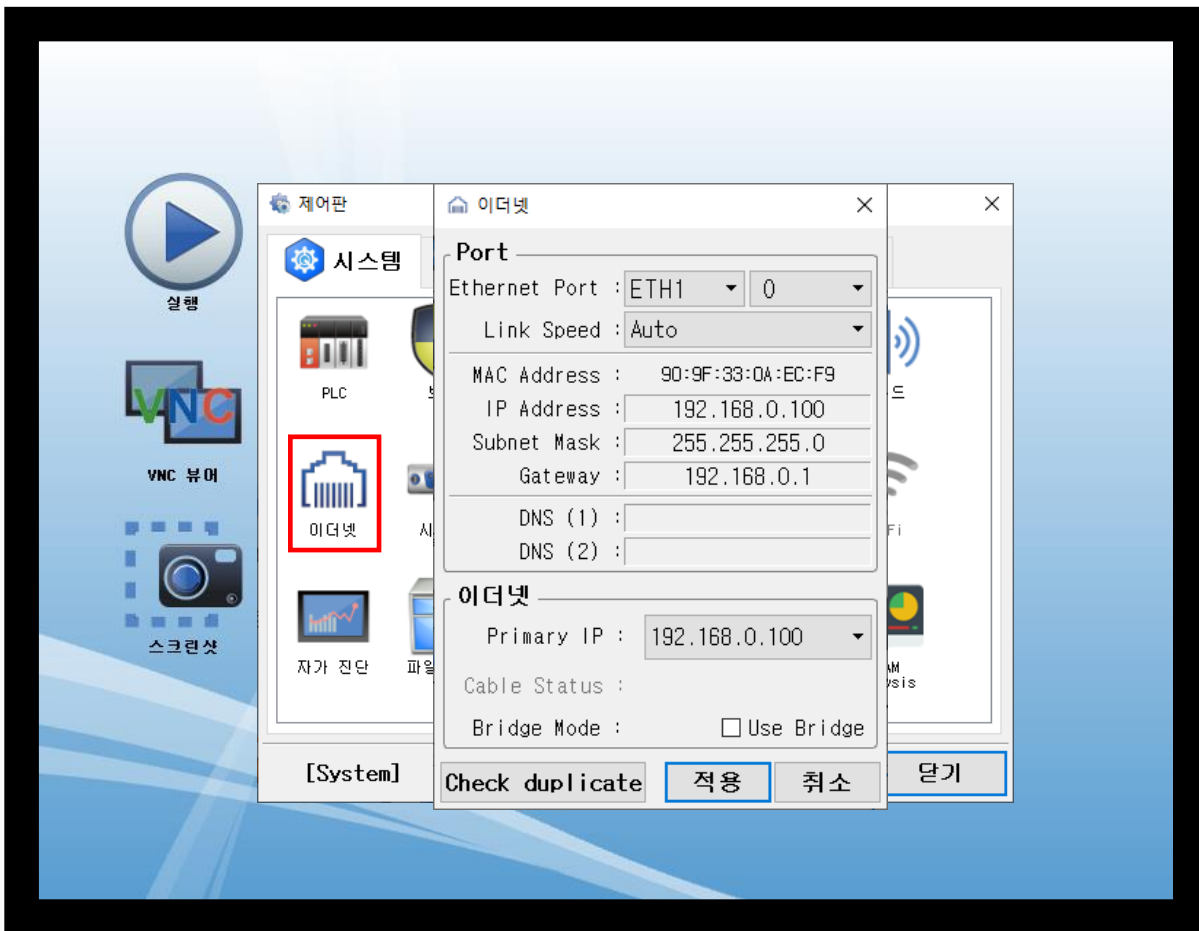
실행

VNC

VNC 뷰어

스크린샷

제어판

시스템

PLC

보

이더넷

시

자가 진단

파일

드

Fi

AM
ysis

[System]

닫기

이더넷

Port

Ethernet Port : ETH1 0

Link Speed : Auto

MAC Address : 90:9F:33:0A:EC:F9

IP Address : 192.168.0.100

Subnet Mask : 255.255.255.0

Gateway : 192.168.0.1

DNS (1) :

DNS (2) :

이더넷

Primary IP : 192.168.0.100

Cable Status :

Bridge Mode : Use Bridge

Check duplicate

적용

취소